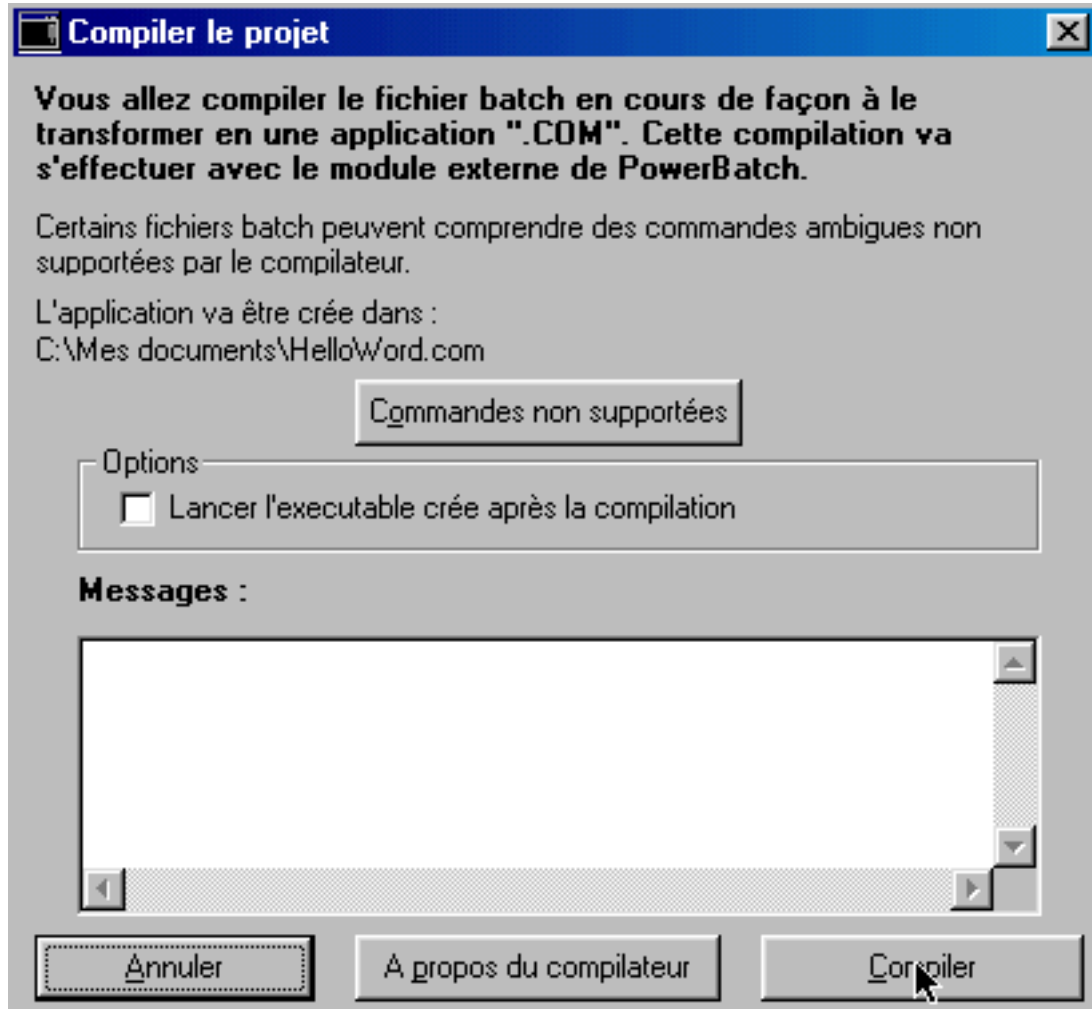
Compiler le projet

Vous allez compiler le fichier batch en cours de façon à le transformer en une application ".COM". Cette compilation va s'effectuer avec le module externe de PowerBatch.

Certains fichiers batch peuvent comprendre des commandes ambigues non supportées par le compilateur.

L'application va être crée dans :
C:\Mes documents\HelloWord.com

Commandes non supportées

Options

Lancer l'executable crée après la compilation

Messages :

Annuler

A propos du compilateur

Compiler